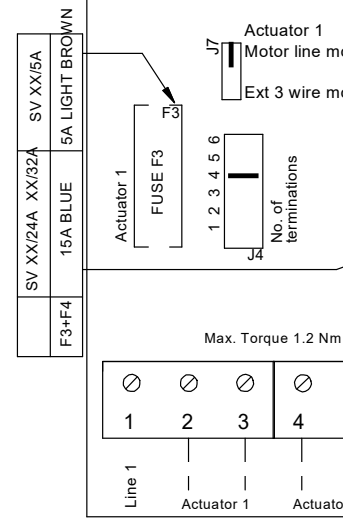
SV XX/5A
5A LIGHT BROWN
SV XX/24A XX/32A
15A BLUE
F3+F4

F3
Actuator 1
FUSE F3

Actuator 1
J7
Motor line mo
Ext 3 wire mo

6
5
4
3
2
1
No. of terminations
J4

Max. Torque 1.2 Nm

1
2
3
4
Line 1
Actuator 1
Actuato